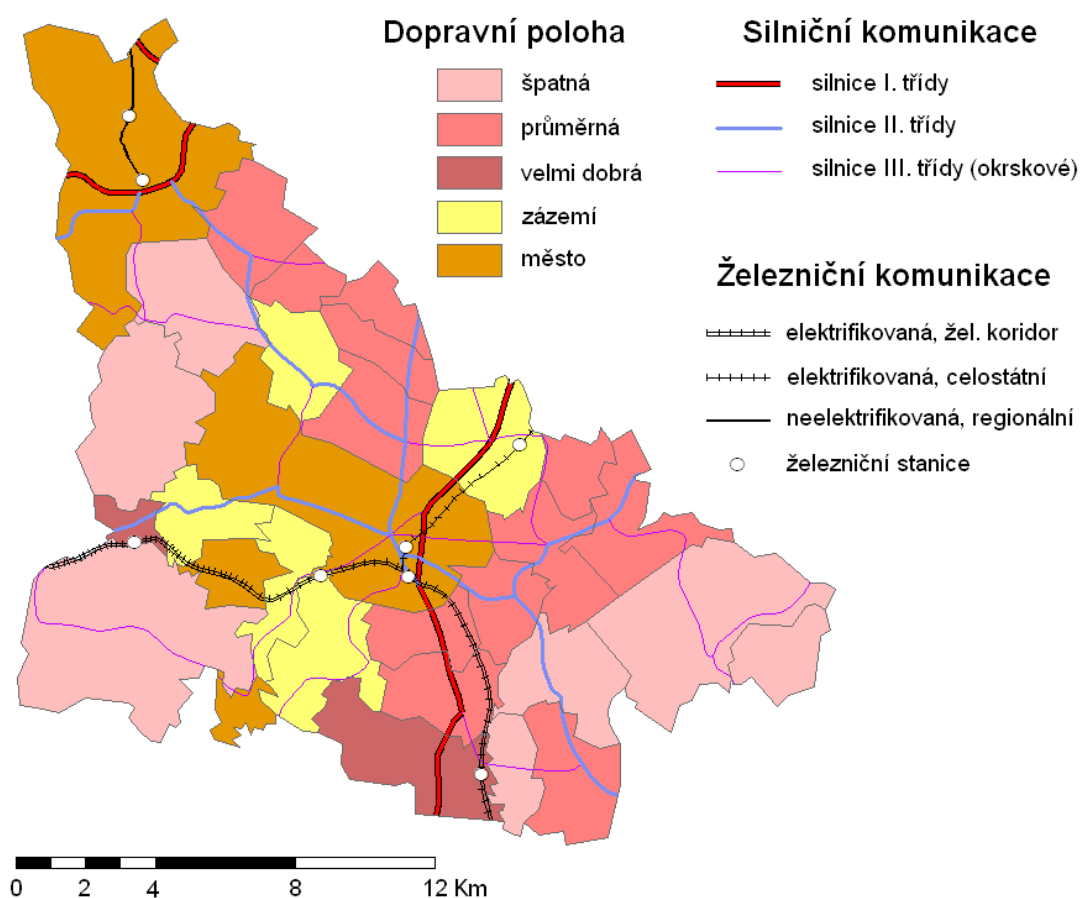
Dopravní poloha

špatná
průměrná
velmi dobrá
zázemí
město

Silniční komunikace

silnice I. třídy
silnice II. třídy
silnice III. třídy (okrskové)

Železniční komunikace

elektrifikovaná, žel. koridor
elektrifikovaná, celostátní
neelektrifikovaná, regionální
železniční stanice

0 2 4 8 12 Km